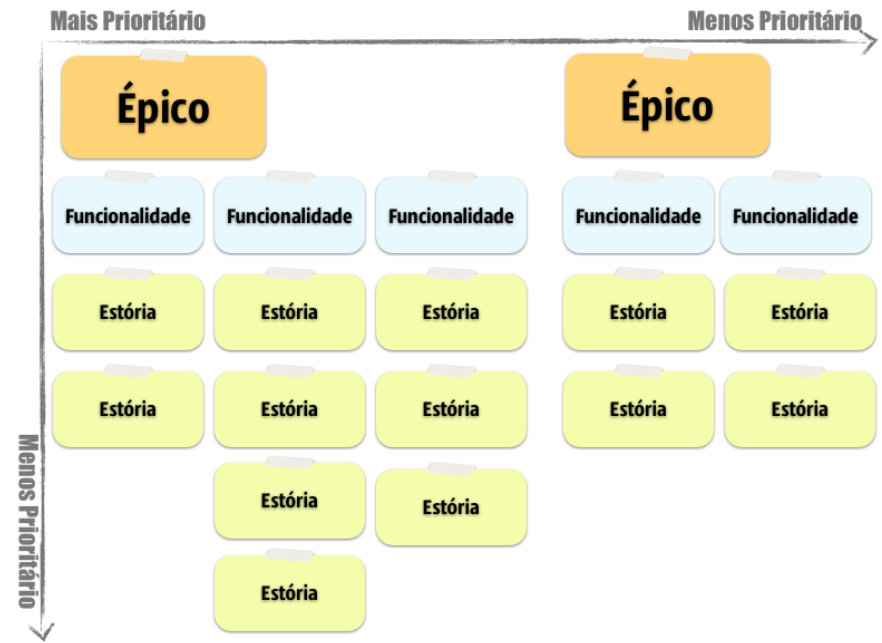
Mais Prioritário

Menos Prioritário

Épico

Épico

Funcionalidade

Funcionalidade

Funcionalidade

Funcionalidade

Funcionalidade

Estória

Estória

Estória

Estória

Estória

Estória

Estória

Estória

Estória

Estória

Estória

Estória

Estória

Menos Prioritário